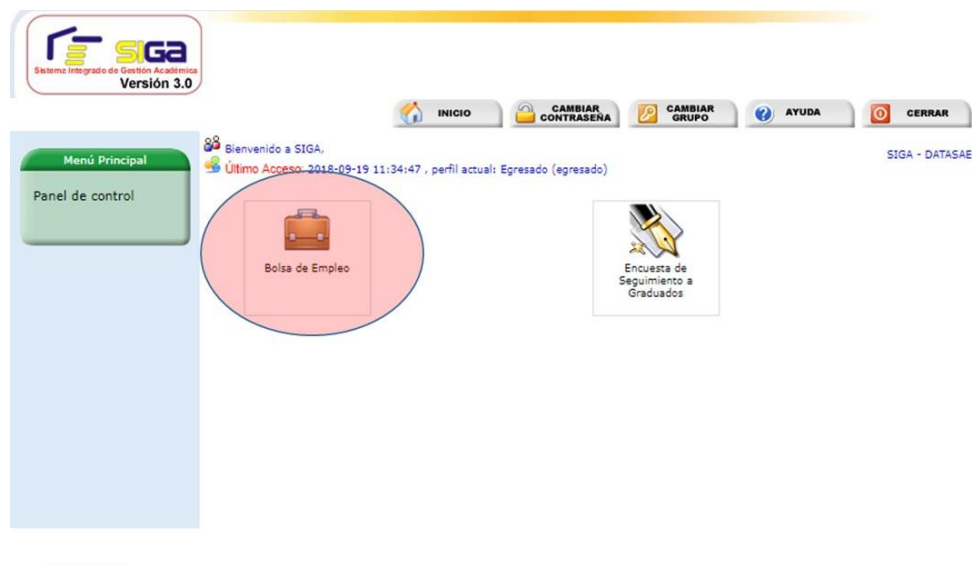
SIGA
Sistema Integrado de Gestión Académica
Versión 3.0

INICIO
CAMBIAR CONTRASEÑA
CAMBIAR GRUPO
AYUDA
CERRAR

Menú Principal
Panel de control

Bienvenido a SIGA,
Último Acceso: 2018-09-19 11:34:47 , perfil actual: Egresado (egresado)

SIGA - DATASAE

Bolsa de Empleo

Encuesta de Seguimiento a Graduados